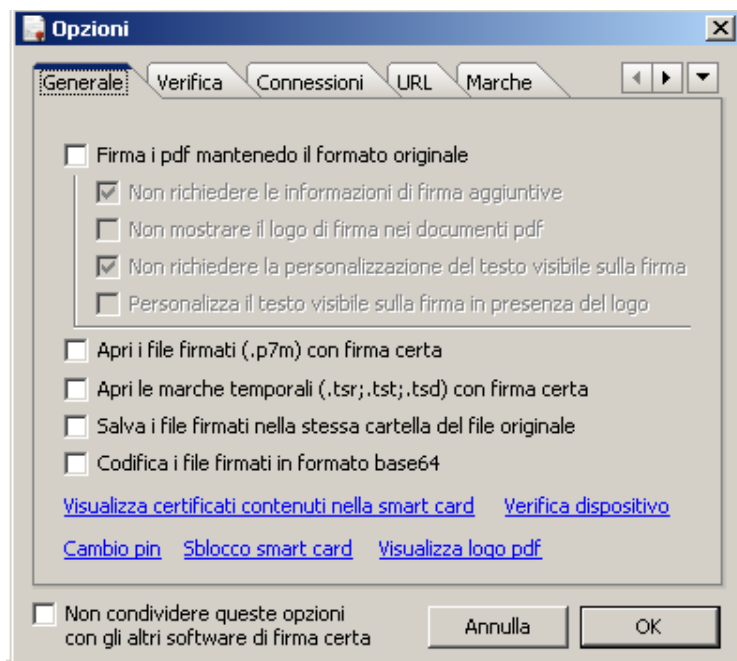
Opzioni

Generale | Verifica | Connessioni | URL | Marche

Firma i pdf mantenedo il formato originale

Non richiedere le informazioni di firma aggiuntive

Non mostrare il logo di firma nei documenti pdf

Non richiedere la personalizzazione del testo visibile sulla firma

Personalizza il testo visibile sulla firma in presenza del logo

Apri i file firmati (.p7m) con firma certa

Apri le marche temporali (.tsr;.tst;.tsd) con firma certa

Salva i file firmati nella stessa cartella del file originale

Codifica i file firmati in formato base64

Visualizza certificati contenuti nella smart card    Verifica dispositivo

Cambio pin    Sblocco smart card    Visualizza logo pdf

Non condividere queste opzioni con gli altri software di firma certa

Annulla    OK